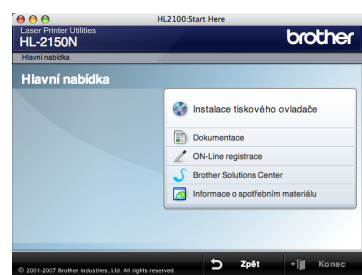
HL2100:Start Here

Laser Printer Utilities
HL-2150N

brother

Hlavní nabídka

Hlavní nabídka

Instalace tiskového ovladače

Dokumentace

ON-Line registrace

Brother Solutions Center

Informace o spotřebním materiálu

© 2001-2007 Brother Industries, Ltd. All rights reserved.

Zpět

Konec